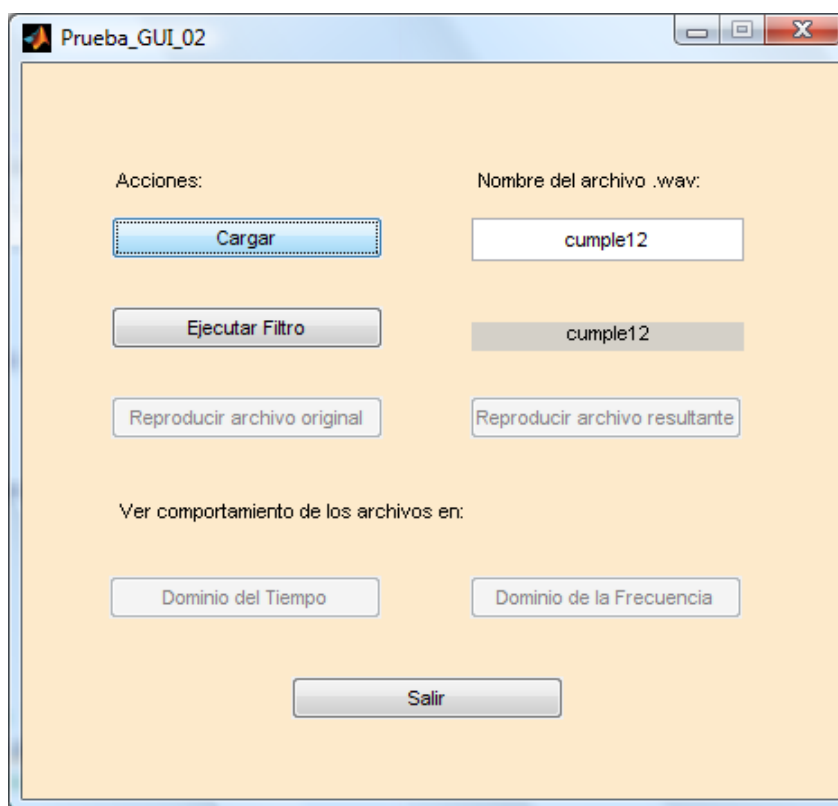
Prueba_GUI_02

Acciones:

Nombre del archivo .wav:

Cargar

cumple12

Ejecutar Filtro

cumple12

Reproducir archivo original

Reproducir archivo resultante

Ver comportamiento de los archivos en:

Dominio del Tiempo

Dominio de la Frecuencia

Salir